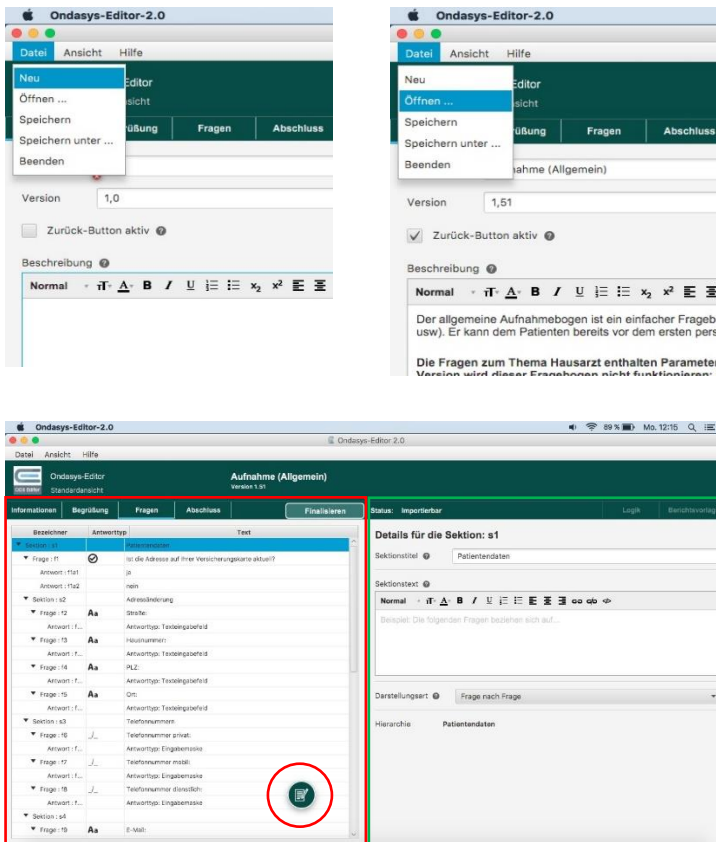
Ondasys-Editor-2.0

Datei Ansicht Hilfe

Neu
Öffnen ...
Speichern
Speichern unter ...
Beenden

Editor
sicht

rüßung Fragen Abschluss

Version 1,0

Zurück-Button aktiv

Beschreibung

Normal $x_2$ $x^2$

Ondasys-Editor-2.0

Datei Ansicht Hilfe

Neu
Öffnen ...
Speichern
Speichern unter ...
Beenden

Editor
sicht

rüßung Fragen Abschluss

nahme (Allgemein)

Version 1,51

Zurück-Button aktiv

Beschreibung

Normal $x_2$ $x^2$

Der allgemeine Aufnahmebogen ist ein einfacher Frageb usw). Er kann dem Patienten bereits vor dem ersten pers

Die Fragen zum Thema Hausarzt enthalten Parameter Version wird dieser Fragebogen nicht funktionieren:

Ondasys-Editor-2.0

Ondasys-Editor 2.0

89 % Mo. 12:15

Datei Ansicht Hilfe

Ondasys-Editor
Standardansicht

Aufnahme (Allgemein)
Version 1.51

Informationen Begrüßung Fragen Abschluss Finalisieren

Status: Importierbar Logik Berichtsvorlag

| Bezeichner | Antworttyp | Text |
|---|---|---|
| Sektion : s1 | | Patientendaten |
| Frage : f1 | | Ist die Adresse auf Ihrer Versicherungskarte aktuell? |
| Antwort : f1a1 | | ja |
| Antwort : f1a2 | | nein |
| Sektion : s2 | | Adressänderung |
| Frage : f2 | Aa | Straße: |
| Antwort : f... | | Antworttyp: Texteingabefeld |
| Frage : f3 | Aa | Hausnummer: |
| Antwort : f... | | Antworttyp: Texteingabefeld |
| Frage : f4 | Aa | PLZ: |
| Antwort : f... | | Antworttyp: Texteingabefeld |
| Frage : f5 | Aa | Ort: |
| Antwort : f... | | Antworttyp: Texteingabefeld |
| Sektion : s3 | | Telefonnummern |
| Frage : f6 | _/_ | Telefonnummer privat: |
| Antwort : f... | | Antworttyp: Eingabemaske |
| Frage : f7 | _/_ | Telefonnummer mobil: |
| Antwort : f... | | Antworttyp: Eingabemaske |
| Frage : f8 | _/_ | Telefonnummer dienstlich: |
| Antwort : f... | | Antworttyp: Eingabemaske |
| Sektion : s4 | | |
| Frage : f9 | Aa | E-Mail: |

Details für die Sektion: s1

Sektionstitel Patientendaten

Sektionstext

Normal

Beispiel: Die folgenden Fragen beziehen sich auf...

Darstellungsart Frage nach Frage

Hierarchie Patientendaten